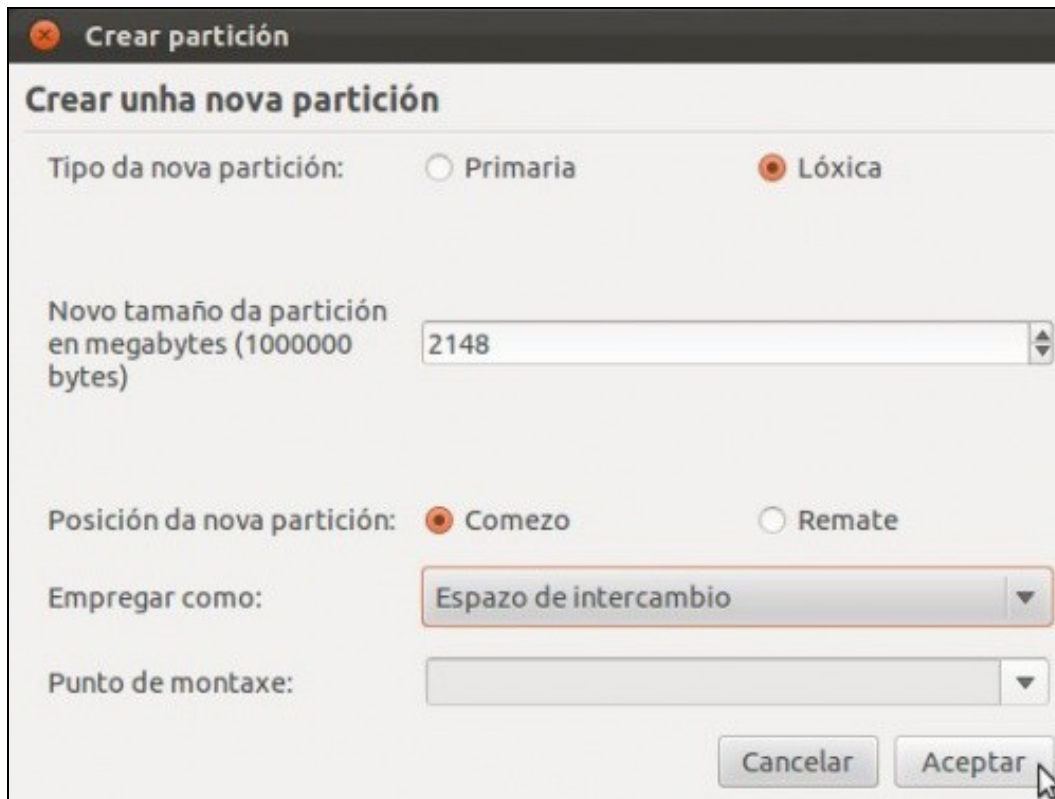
Crear partición

Crear unha nova partición

Tipo da nova partición: Primaria Lóxica

Novo tamaño da partición en megabytes (1000000 bytes) 2148

Posición da nova partición: Comezo Remate

Empregar como: Espazo de intercambio

Punto de montaxe:

Cancelar Aceptar